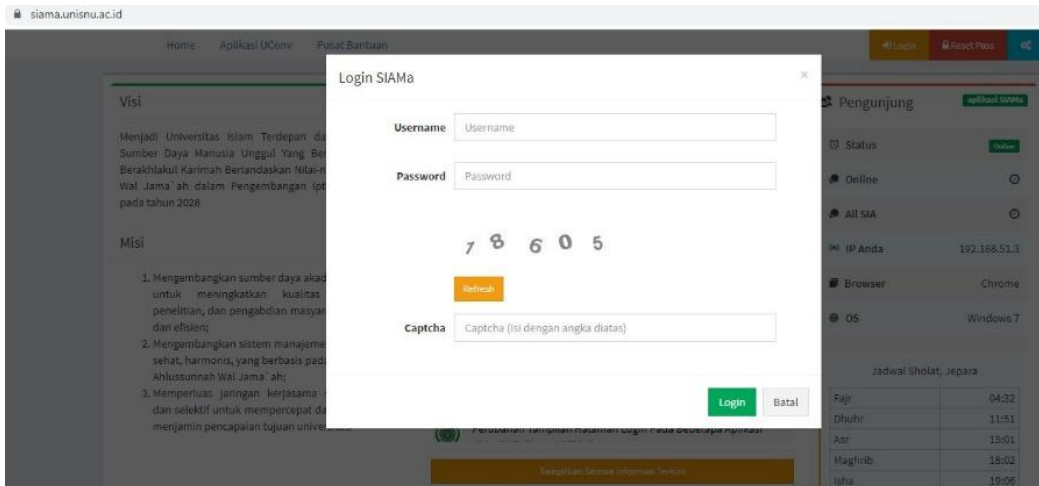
siama.unisnu.ac.id

Home Aplikasi UConv Pusat Bantuan

Login Reset Pass

Visi

Menjadi Universitas Islam Terdepan da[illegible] Sumber Daya Manusia Unggul Yang Be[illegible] Berakhlakul Karimah Berlandaskan Nilai-n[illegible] Wal Jama'ah dalam Pengembangan Ipt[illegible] pada tahun 2028

Misi

1. Mengembangkan sumber daya akad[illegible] untuk meningkatkan kualitas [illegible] penelitian, dan pengabdian masyar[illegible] dan efisien;
2. Mengembangkan sistem manajeme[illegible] sehat, harmonis, yang berbasis pad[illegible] Ahlussunnah Wal Jama'ah;
3. Memperluas jaringan kerjasama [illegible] dan selektif untuk mempercepat da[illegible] menjamin pencapaian tujuan univer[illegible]

Login SIAMa

×

Username Username

Password Password

7 8 6 0 5

Refresh

Captcha Captcha (isi dengan angka diatas)

Login Batal

Perubahan Tampilan Halaman Login Pada Beberapa Aplikasi

Tampilkan Semua Informasi Terkini

Pengunjung aplikasi SIAMa

Status Online

Online

All SIA

IP Anda 192.168.51.3

Browser Chrome

OS Windows 7

Jadwal Sholat, Jepara

| | |
|---|---|
| Fajr | 04:32 |
| Dhuhr | 11:51 |
| Asr | 15:01 |
| Maghrib | 18:02 |
| Isha | 19:06 |